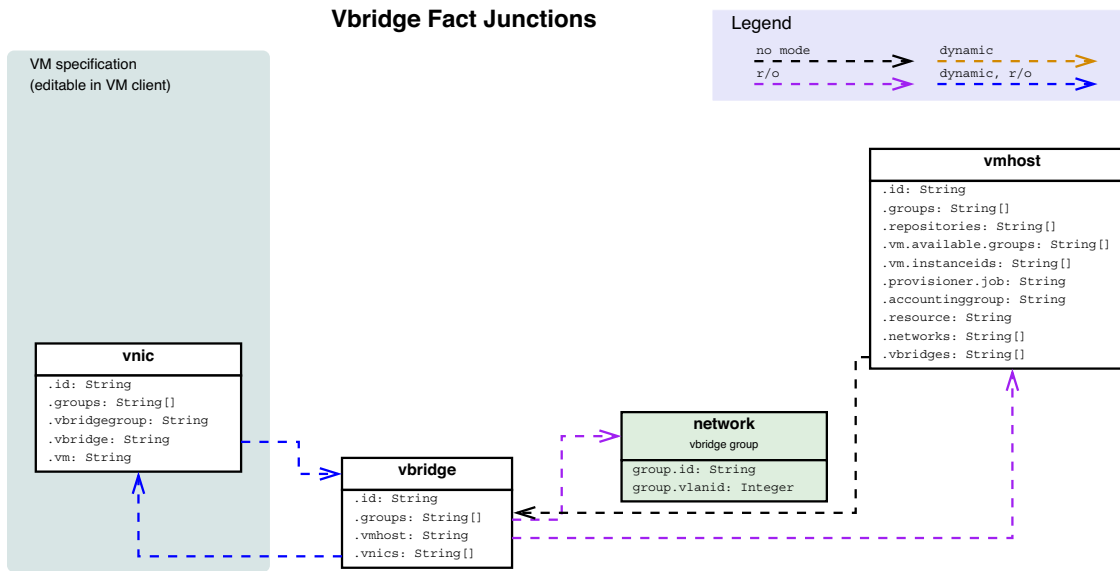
Vbridge Fact Junctions

Legend
no mode
dynamic
r/o
dynamic, r/o

VM specification
(editable in VM client)

vmhost
.id: String
.groups: String[]
.repositories: String[]
.vm.available.groups: String[]
.vm.instanceids: String[]
.provisioner.job: String
.accountinggroup: String
.resource: String
.networks: String[]
.vbridges: String[]

vnic
.id: String
.groups: String[]
.vbridgegroup: String
.vbridge: String
.vm: String

network
vbridge group
group.id: String
group.vlanid: Integer

vbridge
.id: String
.groups: String[]
.vmhost: String
.vnics: String[]